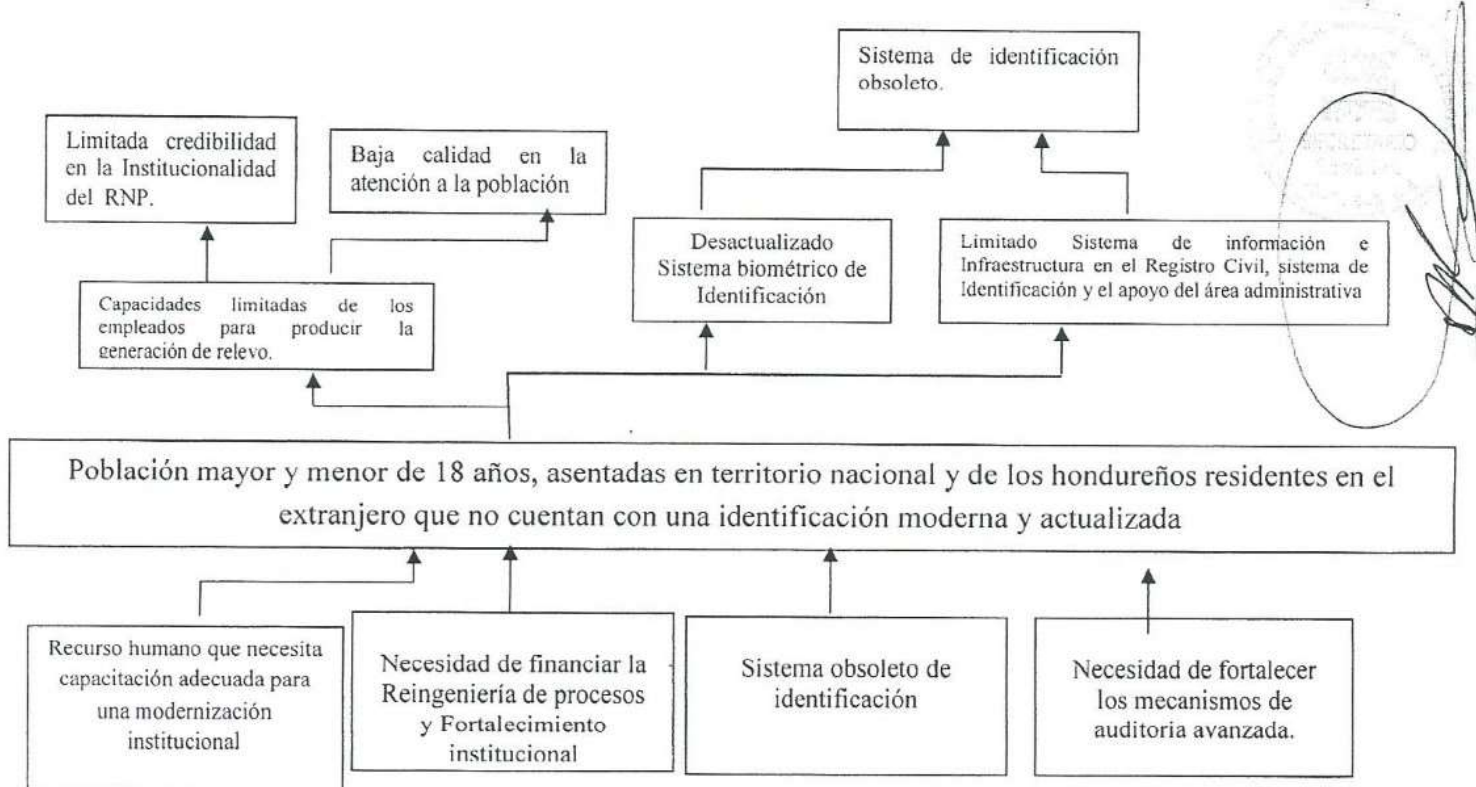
Sistema de identificación obsoleto.

Limitada credibilidad en la Institucionalidad del RNP.

Baja calidad en la atención a la población

Desactualizado Sistema biométrico de Identificación

Limitado Sistema de información e Infraestructura en el Registro Civil, sistema de Identificación y el apoyo del área administrativa

Capacidades limitadas de los empleados para producir la generación de relevo.

Población mayor y menor de 18 años, asentadas en territorio nacional y de los hondureños residentes en el extranjero que no cuentan con una identificación moderna y actualizada

Recurso humano que necesita capacitación adecuada para una modernización institucional

Necesidad de financiar la Reingeniería de procesos y Fortalecimiento institucional

Sistema obsoleto de identificación

Necesidad de fortalecer los mecanismos de auditoria avanzada.